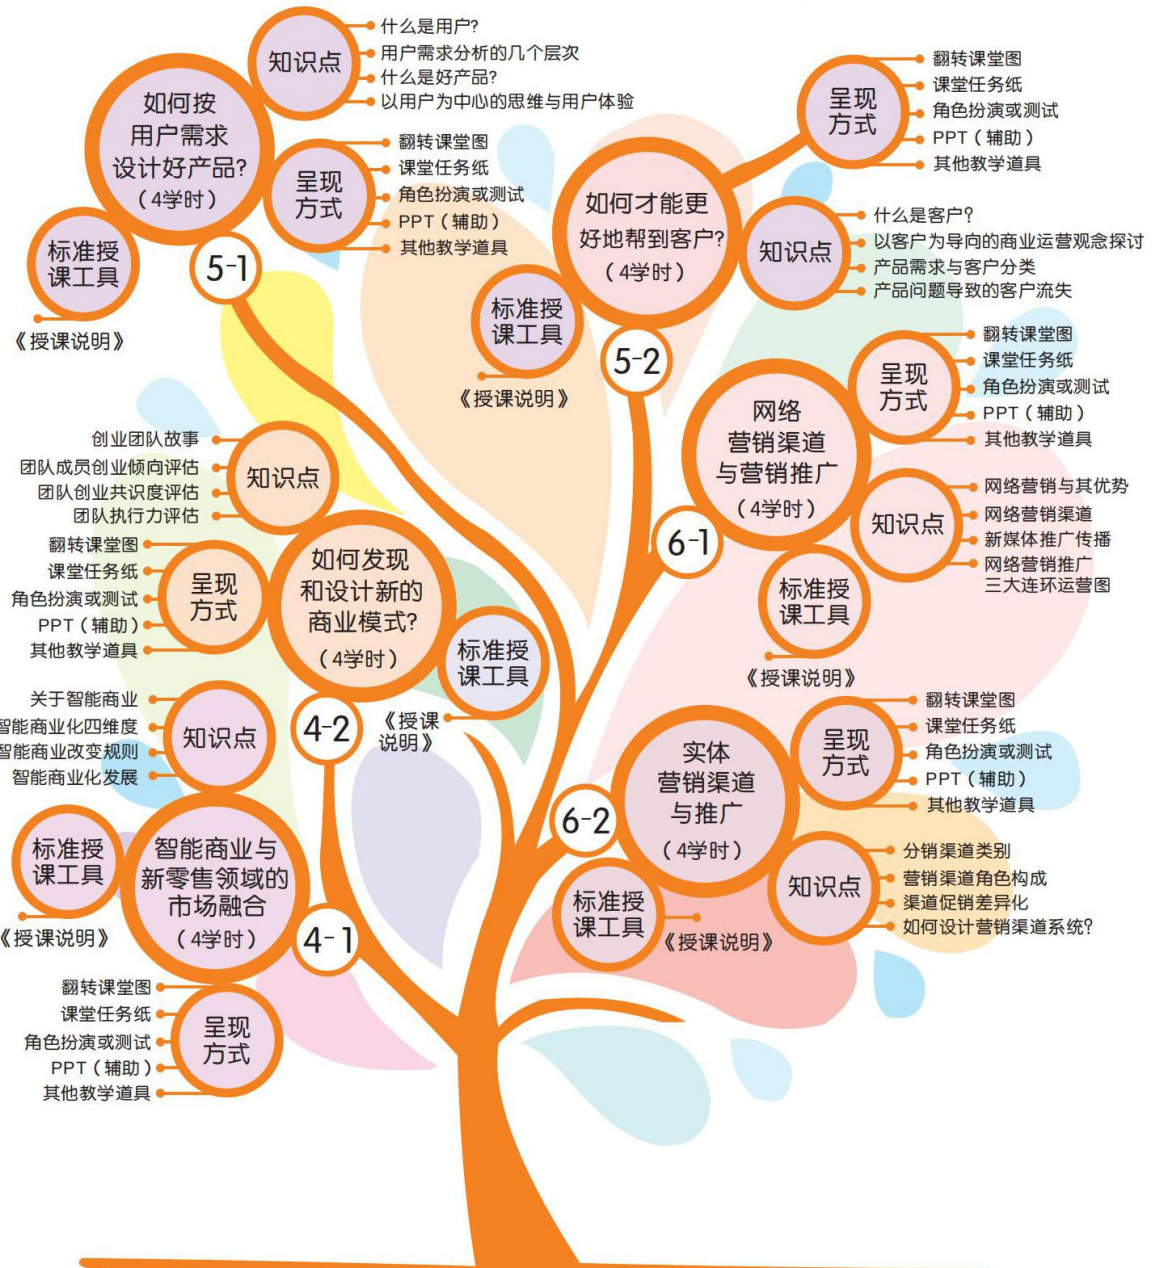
如何按用户需求设计好产品?（4学时）

知识点
什么是用户?
用户需求分析的几个层次
什么是好产品?
以用户为中心的思维与用户体验

呈现方式
翻转课堂图
课堂任务纸
角色扮演或测试
PPT（辅助）
其他教学道具

标准授课工具
《授课说明》

5-1

如何才能更好地帮到客户?（4学时）

呈现方式
翻转课堂图
课堂任务纸
角色扮演或测试
PPT（辅助）
其他教学道具

知识点
什么是客户?
以客户为导向的商业运营观念探讨
产品需求与客户分类
产品问题导致的客户流失

标准授课工具
《授课说明》

5-2

网络营销渠道与营销推广（4学时）

呈现方式
翻转课堂图
课堂任务纸
角色扮演或测试
PPT（辅助）
其他教学道具

知识点
网络营销与其优势
网络营销渠道
新媒体推广传播
网络营销推广三大连环运营图

标准授课工具
《授课说明》

6-1

如何发现和设计新的商业模式?（4学时）

知识点
创业团队故事
团队成员创业倾向评估
团队创业共识度评估
团队执行力评估

呈现方式
翻转课堂图
课堂任务纸
角色扮演或测试
PPT（辅助）
其他教学道具

标准授课工具
《授课说明》

4-2

实体营销渠道与推广（4学时）

呈现方式
翻转课堂图
课堂任务纸
角色扮演或测试
PPT（辅助）
其他教学道具

知识点
分销渠道类别
营销渠道角色构成
渠道促销差异化
如何设计营销渠道系统?

标准授课工具
《授课说明》

6-2

智能商业与新零售领域的市场融合（4学时）

知识点
关于智能商业
智能商业化四维度
智能商业改变规则
智能商业化发展

标准授课工具
《授课说明》

呈现方式
翻转课堂图
课堂任务纸
角色扮演或测试
PPT（辅助）
其他教学道具

4-1